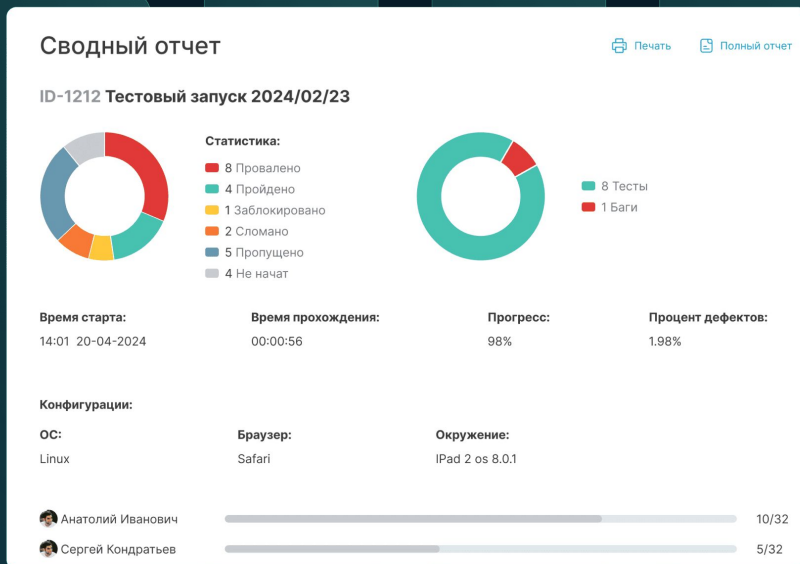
Сводный отчет

Печать

Полный отчет

ID-1212 Тестовый запуск 2024/02/23

Статистика:

8 Провалено
4 Пройдено
1 Заблокировано
2 Сломано
5 Пропущено
4 Не начат

8 Тесты
1 Баги

Время старта:
14:01 20-04-2024

Время прохождения:
00:00:56

Прогресс:
98%

Процент дефектов:
1.98%

Конфигурации:

ОС:
Linux

Браузер:
Safari

Окружение:
IPad 2 os 8.0.1

Анатолий Иванович 10/32

Сергей Кондратьев 5/32